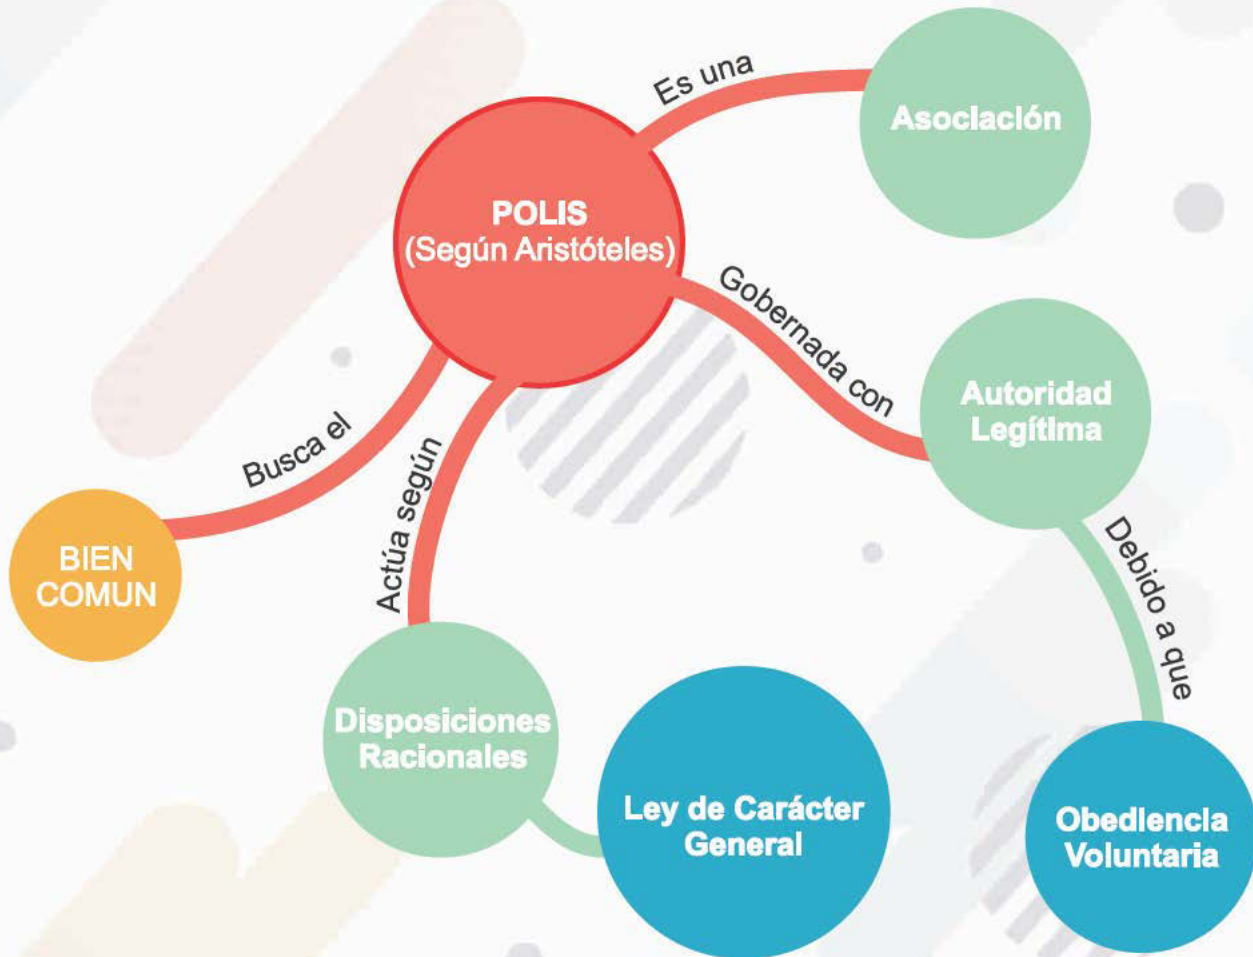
POLIS
(Según Aristóteles)

Es una

Asociación

Gobernada con

Autoridad Legítima

Debido a que

Obediencia Voluntaria

Busca el

BIEN COMUN

Actúa según

Disposiciones Racionales

Ley de Carácter General